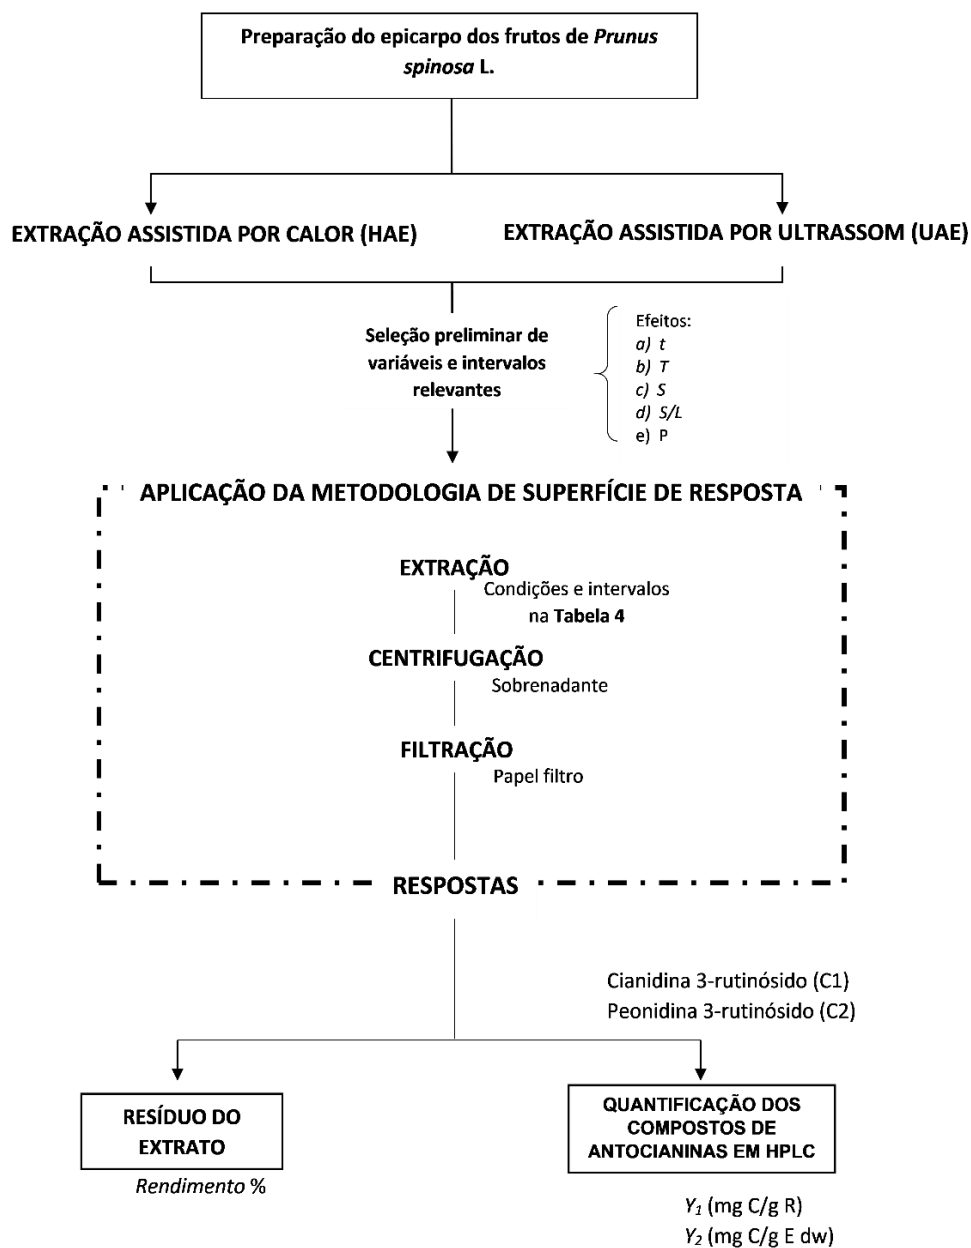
Preparação do epicarpo dos frutos de Prunus spinosa L.

EXTRAÇÃO ASSISTIDA POR CALOR (HAE)

EXTRAÇÃO ASSISTIDA POR ULTRASSOM (UAE)

Seleção preliminar de variáveis e intervalos relevantes

Efeitos:
a) t
b) T
c) S
d) S/L
e) P

APLICAÇÃO DA METODOLOGIA DE SUPERFÍCIE DE RESPOSTA

EXTRAÇÃO
Condições e intervalos na Tabela 4

CENTRIFUGAÇÃO
Sobrenadante

FILTRAÇÃO
Papel filtro

RESPOSTAS

Cianidina 3-rutinósido (C1)
Peonidina 3-rutinósido (C2)

RESÍDUO DO EXTRATO

Rendimento %

QUANTIFICAÇÃO DOS COMPOSTOS DE ANTOCIANINAS EM HPLC

$Y_1$ (mg C/g R)
$Y_2$ (mg C/g E dw)